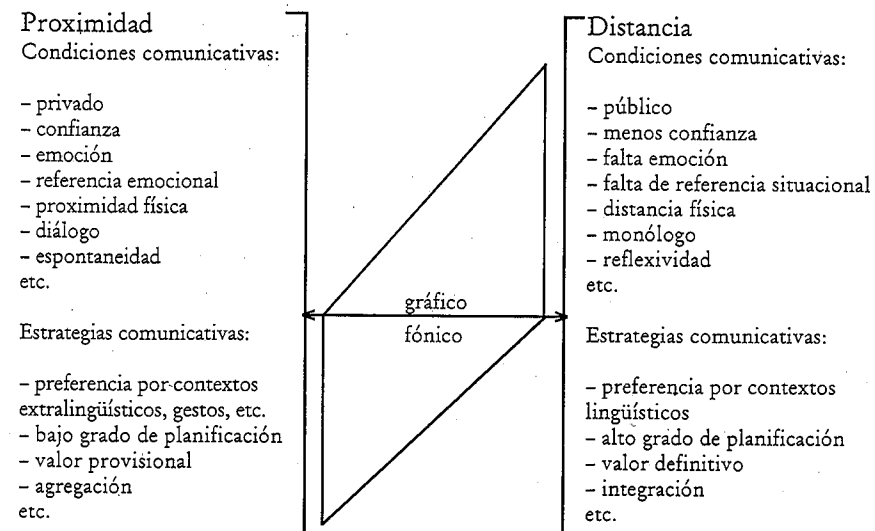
Proximidad
Condiciones comunicativas:

- privado
- confianza
- emoción
- referencia emocional
- proximidad física
- diálogo
- espontaneidad
etc.

Estrategias comunicativas:

- preferencia por contextos extralingüísticos, gestos, etc.
- bajo grado de planificación
- valor provisional
- agregación
etc.

gráfico

fónico

Distancia
Condiciones comunicativas:

- público
- menos confianza
- falta emoción
- falta de referencia situacional
- distancia física
- monólogo
- reflexividad
etc.

Estrategias comunicativas:

- preferencia por contextos lingüísticos
- alto grado de planificación
- valor definitivo
- integración
etc.